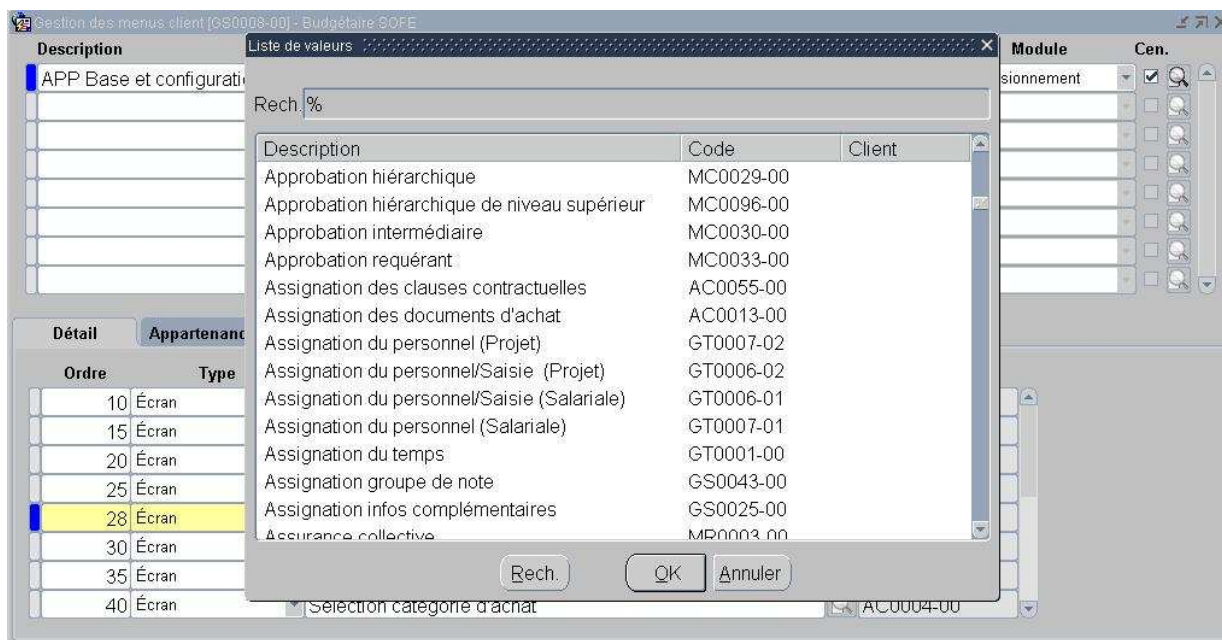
Gestion des menus client [GS0008-00] - Budgétaire SOFE

| Description | Module | Cen. |
|---|---|---|
| APP Base et configurati | sionnement | ☑ |

Liste de valeurs

Rech. %

| Description | Code | Client |
|---|---|---|
| Approbation hiérarchique | MC0029-00 | |
| Approbation hiérarchique de niveau supérieur | MC0096-00 | |
| Approbation intermédiaire | MC0030-00 | |
| Approbation requérant | MC0033-00 | |
| Assignation des clauses contractuelles | AC0055-00 | |
| Assignation des documents d'achat | AC0013-00 | |
| Assignation du personnel (Projet) | GT0007-02 | |
| Assignation du personnel/Saisie (Projet) | GT0006-02 | |
| Assignation du personnel/Saisie (Salariale) | GT0006-01 | |
| Assignation du personnel (Salariale) | GT0007-01 | |
| Assignation du temps | GT0001-00 | |
| Assignation groupe de note | GS0043-00 | |
| Assignation infos complémentaires | GS0025-00 | |
| Assurance collective | MR0003-00 | |

Rech. OK Annuler

Détail Appartenanc

| Ordre | Type |
|---|---|
| 10 | Écran |
| 15 | Écran |
| 20 | Écran |
| 25 | Écran |
| 28 | Écran |
| 30 | Écran |
| 35 | Écran |
| 40 | Écran |

Sélection catégorie d'achat AC0004-00